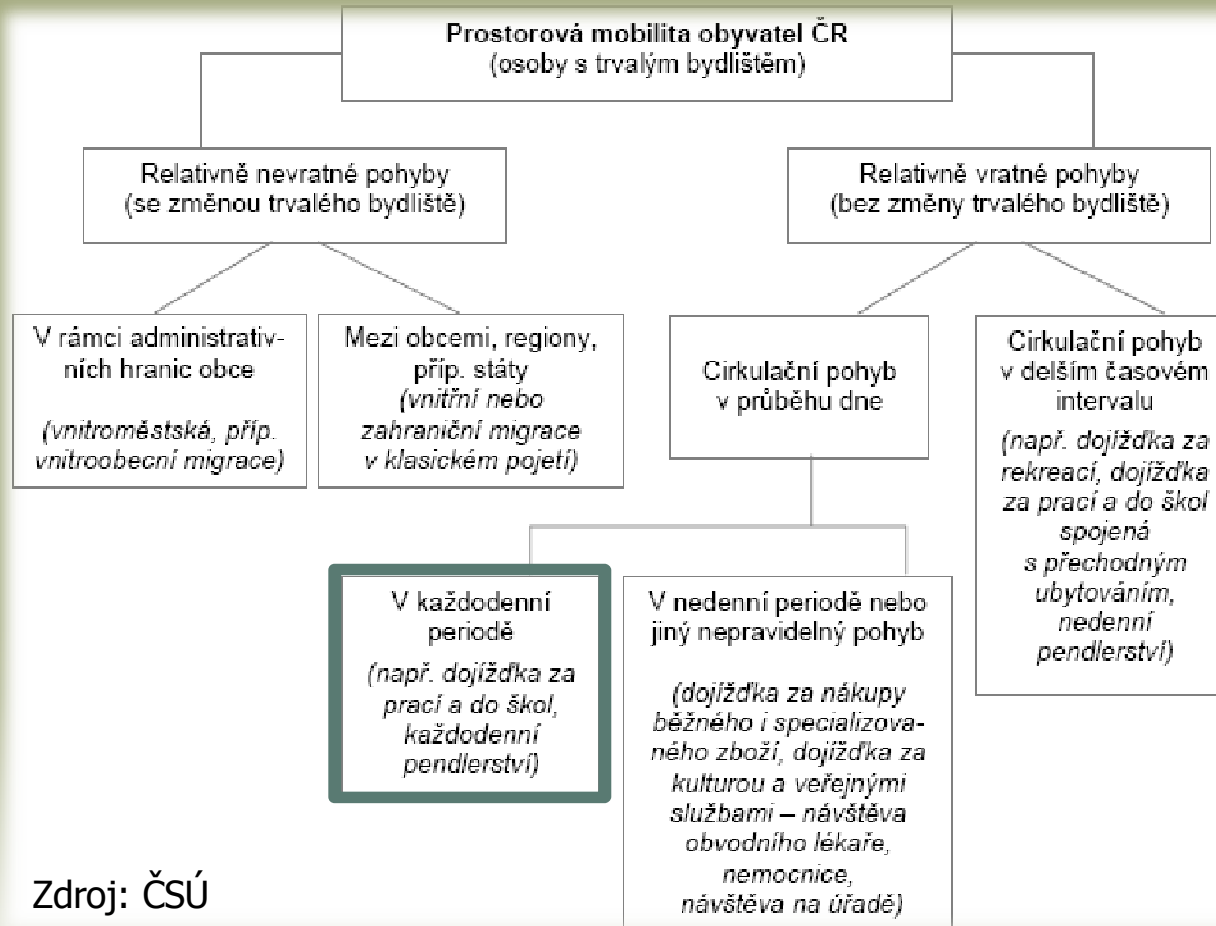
Prostorová mobilita obyvatel ČR
(osoby s trvalým bydlištěm)

Relativně nevratné pohyby
(se změnou trvalého bydliště)

Relativně vratné pohyby
(bez změny trvalého bydliště)

V rámci administrativních hranic obce

(vnitroměstská, příp. vnitroobecní migrace)

Mezi obcemi, regiony, příp. státy
(vnitřní nebo zahraniční migrace v klasickém pojetí)

Cirkulační pohyb v průběhu dne

Cirkulační pohyb v delším časovém intervalu

(např. dojížďka za rekreací, dojížďka za prací a do škol spojená s přechodným ubytováním, nedenní pendlerství)

V každodenní periodě

(např. dojížďka za prací a do škol, každodenní pendlerství)

V nedenní periodě nebo jiný nepravidelný pohyb

(dojížďka za nákupy běžného i specializovaného zboží, dojížďka za kulturou a veřejnými službami – návštěva obvodního lékaře, nemocnice, návštěva na úřadě)

Zdroj: ČSÚ